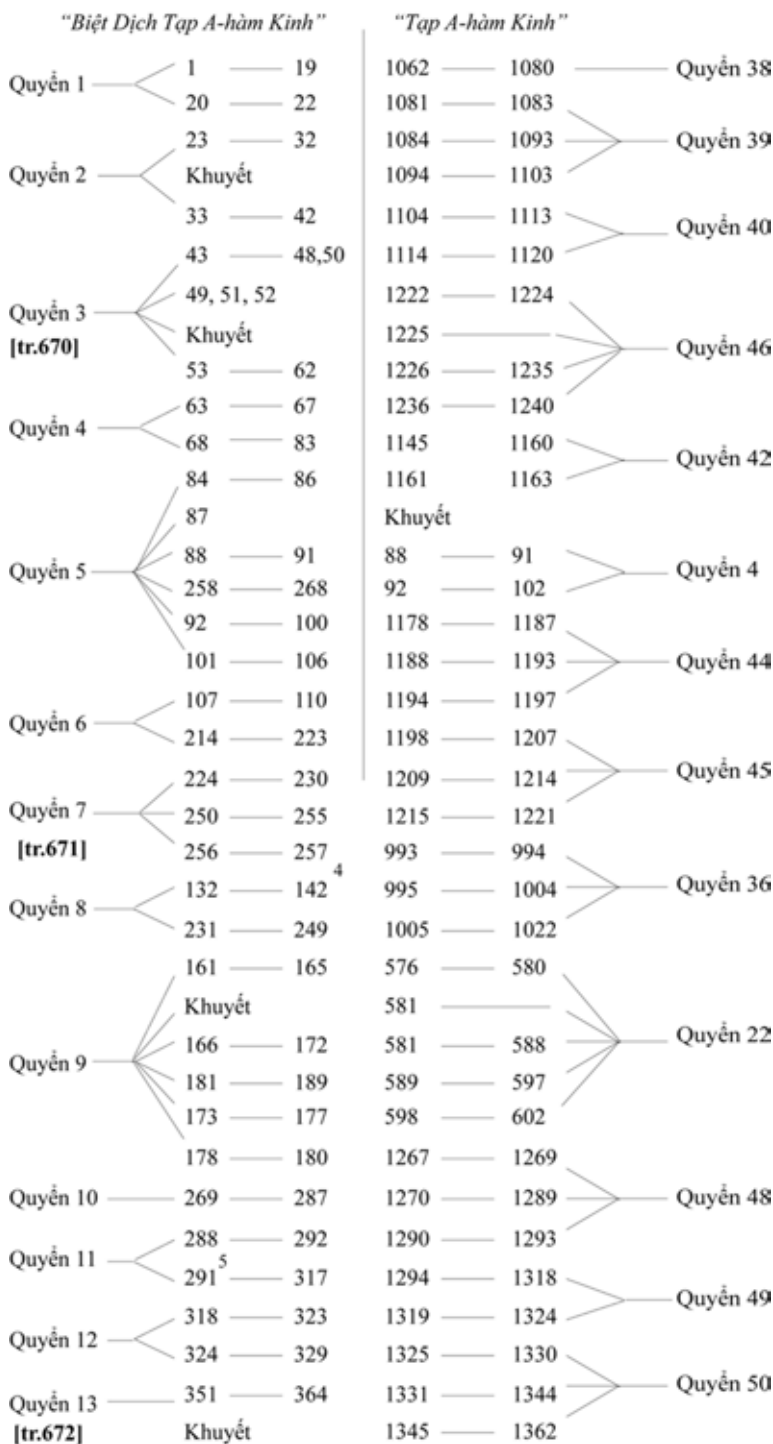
"Biệt Dịch Tạp A-hàm Kinh"

"Tạp A-hàm Kinh"

| | | | | | |
|---|---|---|---|---|---|
| Quyển 1 | 1 — 19 | 1062 — 1080 | Quyển 38 |
| | 20 — 22 | 1081 — 1083 | |
| Quyển 2 | 23 — 32 | 1084 — 1093 | Quyển 39 |
| | Khuyết | 1094 — 1103 | |
| | 33 — 42 | 1104 — 1113 | Quyển 40 |
| Quyển 3 [tr.670] | 43 — 48,50 | 1114 — 1120 | |
| | 49, 51, 52 | 1222 — 1224 | Quyển 46 |
| | Khuyết | 1225 | |
| | 53 — 62 | 1226 — 1235 | |
| Quyển 4 | 63 — 67 | 1236 — 1240 | |
| | 68 — 83 | 1145 1160 | Quyển 42 |
| Quyển 5 | 84 — 86 | 1161 1163 | |
| | 87 | Khuyết | |
| | 88 — 91 | 88 — 91 | Quyển 4 |
| | 258 — 268 | 92 — 102 | |
| | 92 — 100 | 1178 — 1187 | Quyển 44 |
| | 101 — 106 | 1188 — 1193 | |
| Quyển 6 | 107 — 110 | 1194 — 1197 | |
| | 214 — 223 | 1198 — 1207 | Quyển 45 |
| Quyển 7 [tr.671] | 224 — 230 | 1209 — 1214 | |
| | 250 — 255 | 1215 — 1221 | |
| | 256 — 257 | 993 — 994 | Quyển 36 |
| Quyển 8 | 132 — 142$^4$ | 995 — 1004 | |
| | 231 — 249 | 1005 — 1022 | |
| Quyển 9 | 161 — 165 | 576 — 580 | Quyển 22 |
| | Khuyết | 581 | |
| | 166 — 172 | 581 — 588 | |
| | 181 — 189 | 589 — 597 | |
| | 173 — 177 | 598 — 602 | |
| | 178 — 180 | 1267 — 1269 | Quyển 48 |
| Quyển 10 | 269 — 287 | 1270 — 1289 | |
| Quyển 11 | 288 — 292 | 1290 — 1293 | |
| | 291$^5$ — 317 | 1294 — 1318 | Quyển 49 |
| Quyển 12 | 318 — 323 | 1319 — 1324 | |
| | 324 — 329 | 1325 — 1330 | Quyển 50 |
| Quyển 13 [tr.672] | 351 — 364 | 1331 — 1344 | |
| | Khuyết | 1345 — 1362 | |